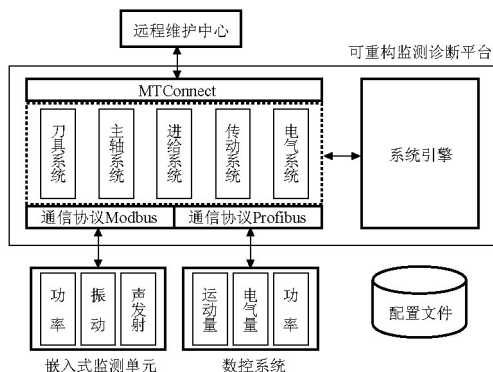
远程维护中心

可重构监测诊断平台

MTConnect

刀具系统

主轴系统

进给系统

传动系统

电气系统

系统引擎

通信协议Modbus

通信协议Profibus

功率

振动

声发射

运动量

电气量

功率

配置文件

嵌入式监测单元

数控系统